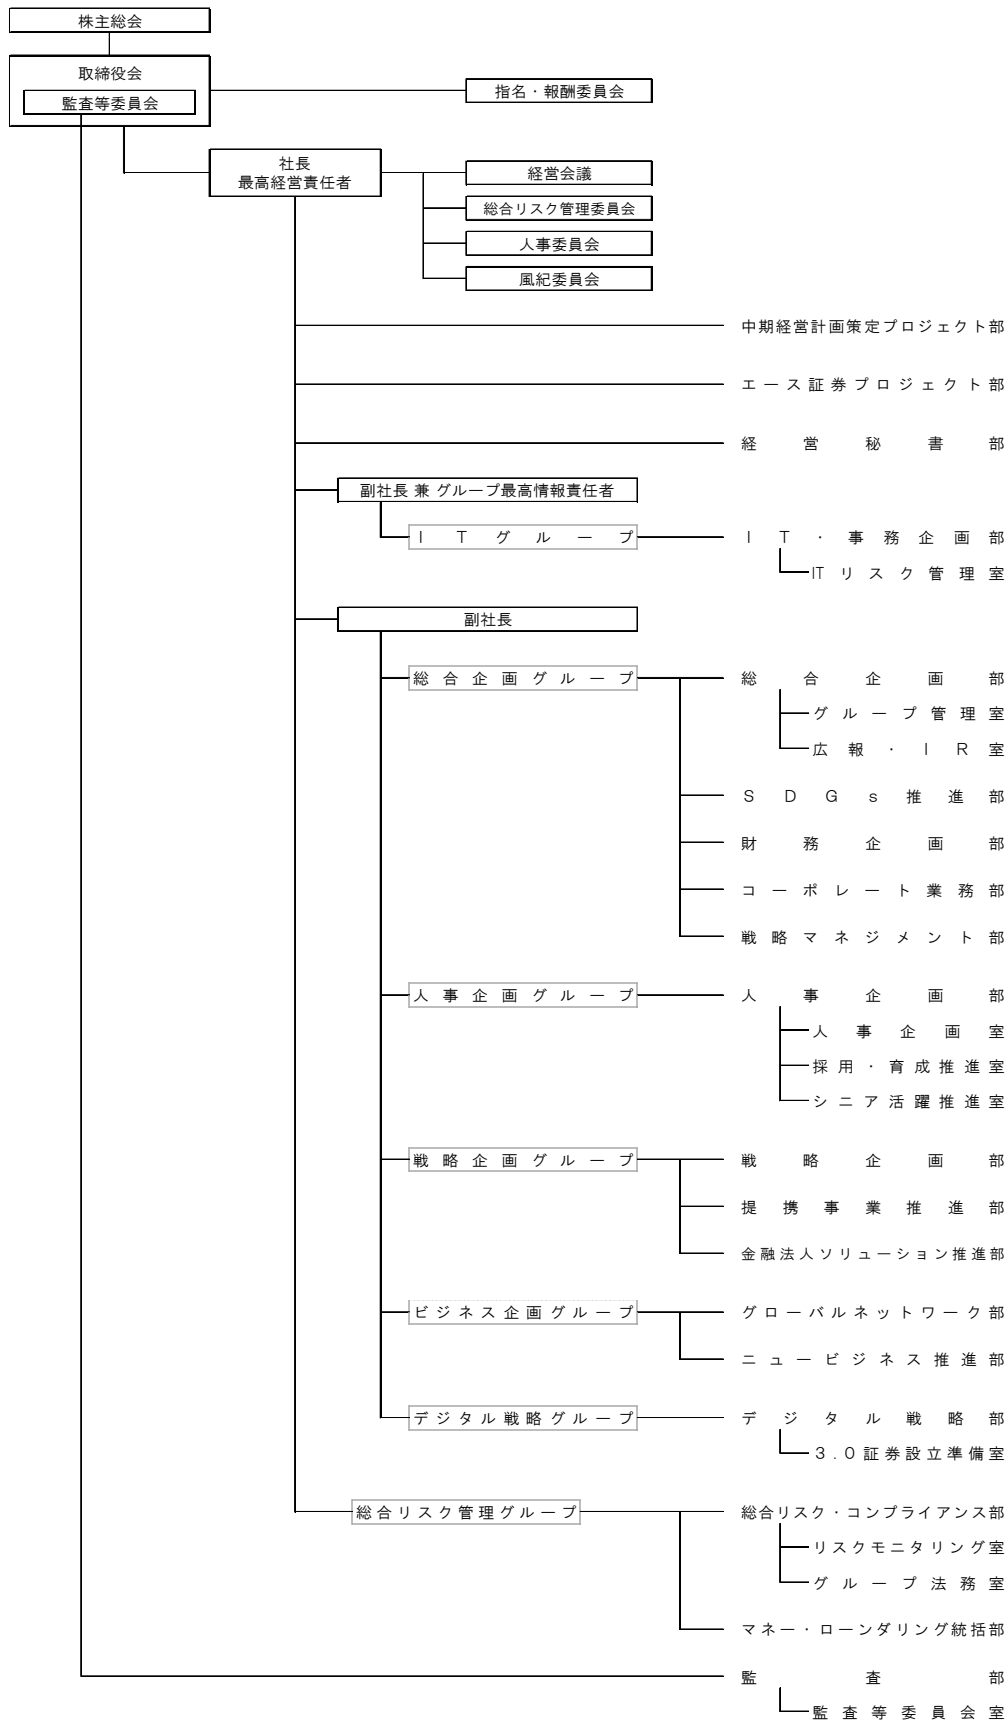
株主総会

取締役会
監査等委員会

指名・報酬委員会

社長
最高経営責任者

経営会議
総合リスク管理委員会
人事委員会
風紀委員会

中期経営計画策定プロジェクト部
エース証券プロジェクト部
経営秘書部

副社長 兼 グループ最高情報責任者
ITグループ
IT・事務企画部
ITリスク管理室

副社長

総合企画グループ
総合企画部
グループ管理室
広報・IR室
SDGs推進部
財務企画部
コーポレート業務部
戦略マネジメント部

人事企画グループ
人事企画部
人事企画室
採用・育成推進室
シニア活躍推進室

戦略企画グループ
戦略企画部
提携事業推進部
金融法人ソリューション推進部

ビジネス企画グループ
グローバルネットワーク部
ニュービジネス推進部

デジタル戦略グループ
デジタル戦略部
3.0証券設立準備室

総合リスク管理グループ
総合リスク・コンプライアンス部
リスクモニタリング室
グループ法務室
マネー・ローンダリング統括部

監査部
監査等委員会室